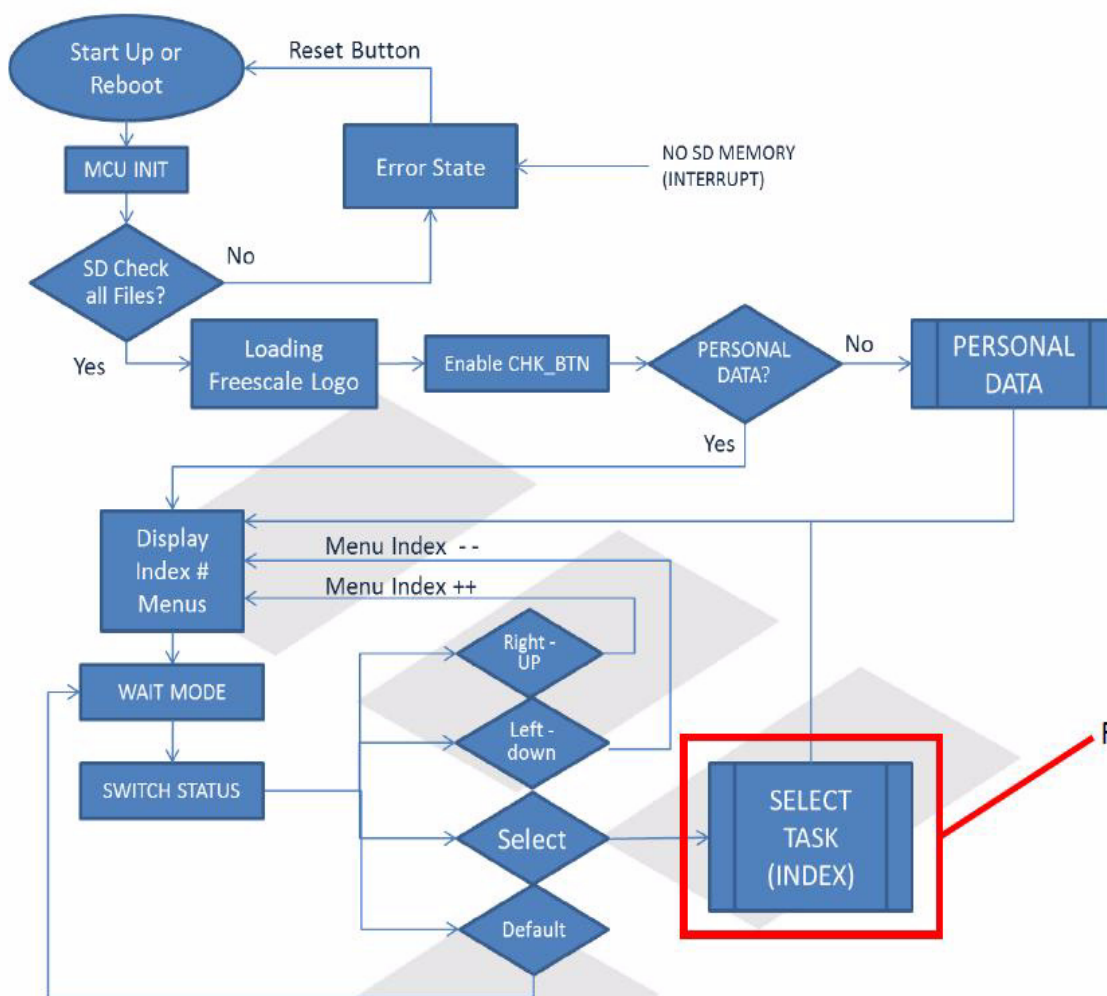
Start Up or Reboot

Reset Button

MCU INIT

Error State

NO SD MEMORY (INTERRUPT)

SD Check all Files?

No

Yes

Loading Freescale Logo

Enable CHK_BTN

PERSONAL DATA?

No

PERSONAL DATA

Yes

Display Index # Menus

Menu Index - -

Menu Index ++

Right - UP

WAIT MODE

Left - down

SWITCH STATUS

Select

SELECT TASK (INDEX)

Default

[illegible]